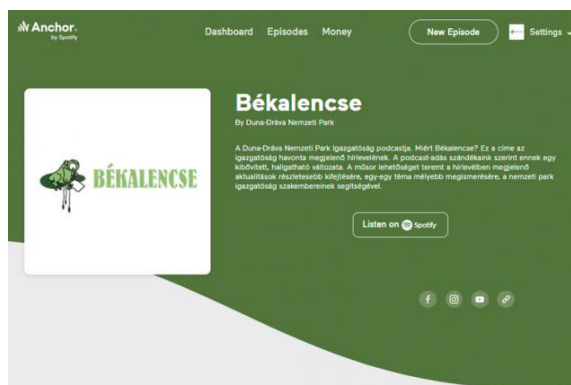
Anchor
by Spotify

Dashboard Episodes Money

New Episode

Settings

BÉKALENCSE

Békalencse

By Duna-Dráva Nemzeti Park

A Duna-Dráva Nemzeti Park Igazgatóság podcastja. Miért Békalencse? Ez a címe az igazgatóság havonta megjelenő hírlevelének. A podcast-adás szándékaink szerint ennek egy kibővített, hallgatható változata. A műsor lehetőséget teremt a hírlevélben megjelenő aktualitások részletesebb kifejtésére, egy-egy téma mélyebb megismerésére, a nemzeti park igazgatóság szakembereinek segítségével.

Listen on Spotify